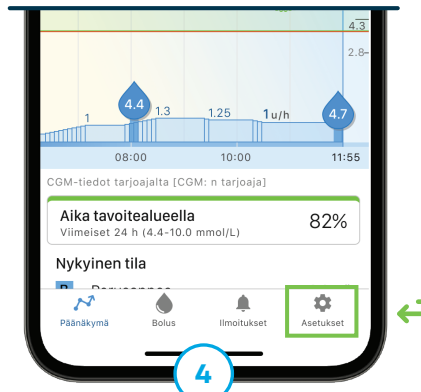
4.3
2.8
4.4
1.3
1.25
1 u/h
4.7
1
08:00
10:00
11:55
CGM-tiedot tarjoajalta [CGM: n tarjoaja]

Aika tavoitealueella
Viimeiset 24 h (4.4-10.0 mmol/L)
82%

Nykyinen tila

Päänäkymä
Bolus
Ilmoitukset
Asetukset

4